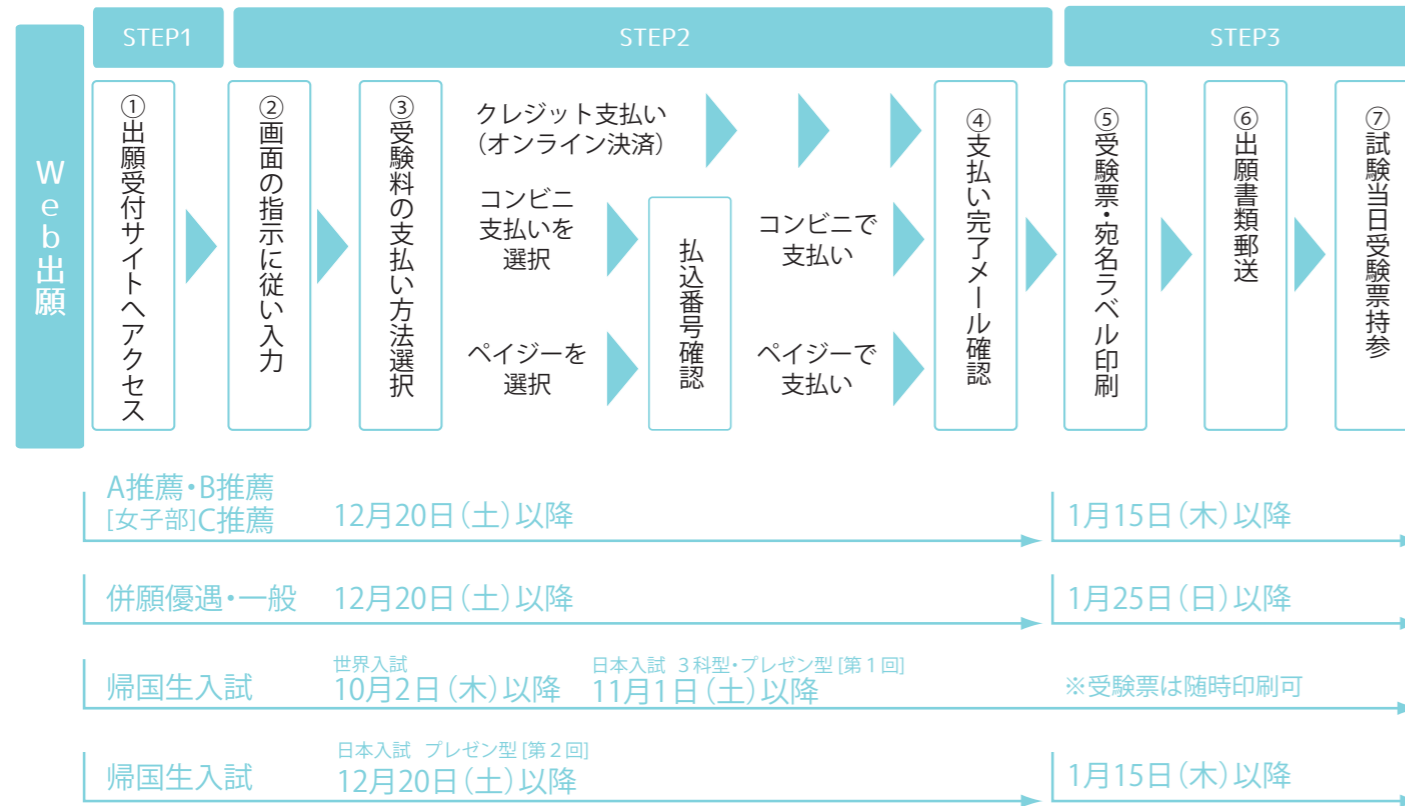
Web出願

STEP1

STEP2

STEP3

①出願受付サイトへアクセス

②画面の指示に従い入力

③受験料の支払い方法選択

クレジット支払い（オンライン決済）

コンビニ支払いを選択

ペイジーを選択

払込番号確認

コンビニで支払い

ペイジーで支払い

④支払い完了メール確認

⑤受験票・宛名ラベル印刷

⑥出願書類郵送

⑦試験当日受験票持参

A推薦・B推薦
[女子部]C推薦　12月20日（土）以降　1月15日（木）以降

併願優遇・一般　12月20日（土）以降　1月25日（日）以降

帰国生入試　世界入試 10月2日（木）以降　日本入試 3科型・プレゼン型［第１回］ 11月1日（土）以降　※受験票は随時印刷可

帰国生入試　日本入試 プレゼン型［第２回］ 12月20日（土）以降　1月15日（木）以降